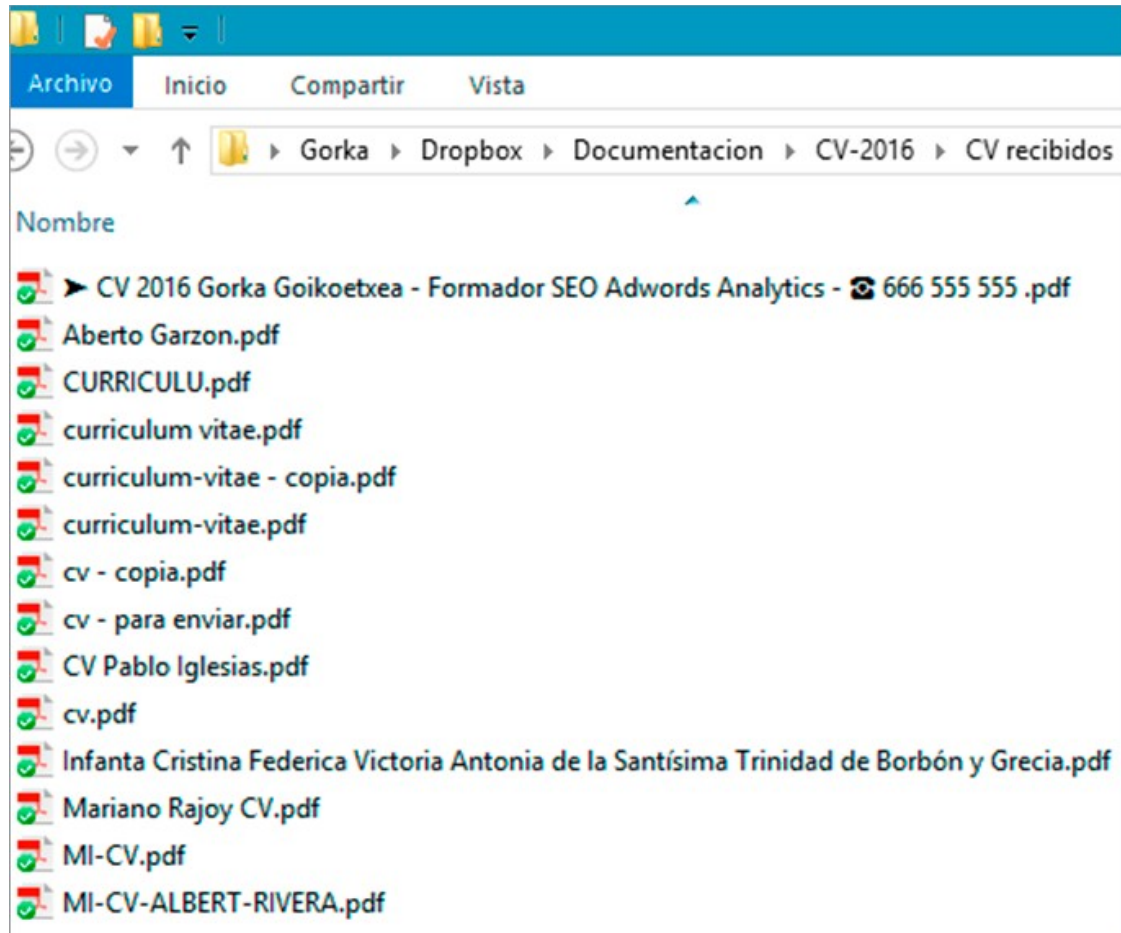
Archivo Inicio Compartir Vista

Gorka ▸ Dropbox ▸ Documentacion ▸ CV-2016 ▸ CV recibidos

Nombre

➤ CV 2016 Gorka Goikoetxea - Formador SEO Adwords Analytics - ☎ 666 555 555 .pdf
Aberto Garzon.pdf
CURRICULU.pdf
curriculum vitae.pdf
curriculum-vitae - copia.pdf
curriculum-vitae.pdf
cv - copia.pdf
cv - para enviar.pdf
CV Pablo Iglesias.pdf
cv.pdf
Infanta Cristina Federica Victoria Antonia de la Santísima Trinidad de Borbón y Grecia.pdf
Mariano Rajoy CV.pdf
MI-CV.pdf
MI-CV-ALBERT-RIVERA.pdf